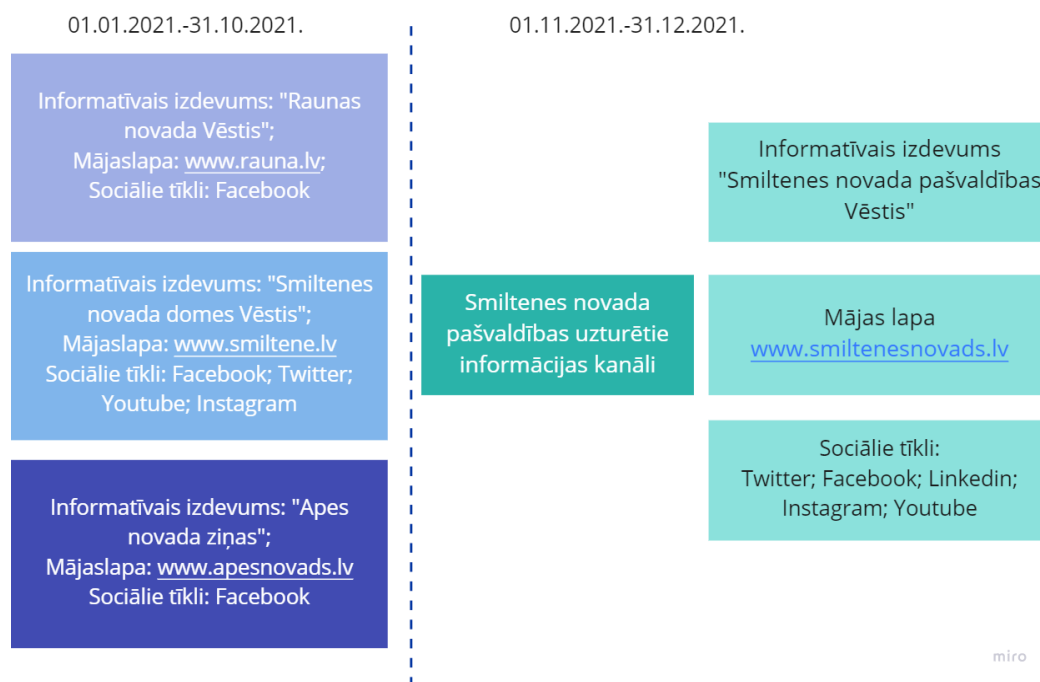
01.01.2021.-31.10.2021.

Informatīvais izdevums: "Raunas novada Vēstis";
Mājaslapa: www.rauna.lv;
Sociālie tīkli: Facebook

Informatīvais izdevums: "Smiltenes novada domes Vēstis";
Mājaslapa: www.smiltene.lv
Sociālie tīkli: Facebook; Twitter; Youtube; Instagram

Informatīvais izdevums: "Apes novada ziņas";
Mājaslapa: www.apesnovads.lv
Sociālie tīkli: Facebook

01.11.2021.-31.12.2021.

Smiltenes novada pašvaldības uzturētie informācijas kanāli

Informatīvais izdevums "Smiltenes novada pašvaldības Vēstis"

Mājas lapa
www.smiltenesnovads.lv

Sociālie tīkli:
Twitter; Facebook; Linkedin; Instagram; Youtube

miro